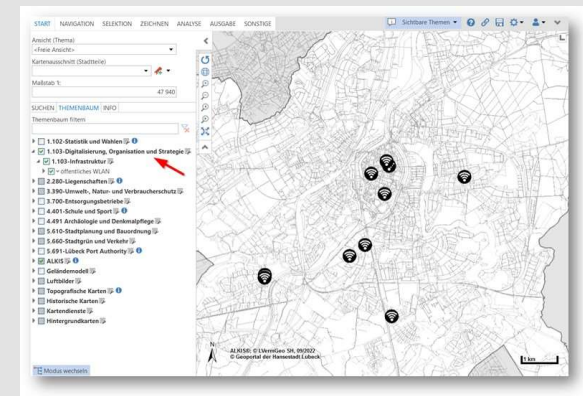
START NAVIGATION SELEKTION ZEICHNEN ANALYSE AUSGABE SONSTIGE

Sichtbare Themen

Ansicht (Thema)
<Freie Ansicht>
Kartenausschnitt (Stadtteile)

Maßstab 1:
47 940

SUCHEN THEMENBAUM INFO
Themenbaum filtern

1.102-Statistik und Wahlen
1.103-Digitalisierung, Organisation und Strategie
1.103-Infrastruktur
öffentliches WLAN
2.280-Liegenschaften
3.390-Umwelt-, Natur- und Verbraucherschutz
3.700-Entsorgungsbetriebe
4.401-Schule und Sport
4.491 Archäologie und Denkmalpflege
5.610-Stadtplanung und Bauordnung
5.660-Stadtgrün und Verkehr
5.691-Lübeck Port Authority
ALKIS
Geländemodell
Luftbilder
Topografische Karten
Historische Karten
Kartendienste
Hintergrundkarten

Modus wechseln

ALKIS®: © LVermGeo SH, 09/2022
© Geoportal der Hansestadt Lübeck

1 km